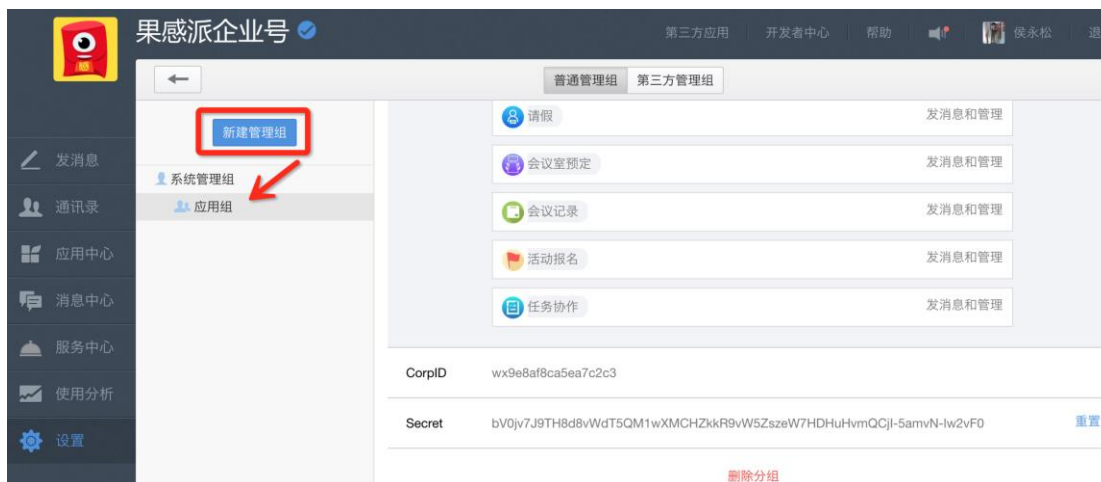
果感派企业号

第三方应用 开发者中心 帮助 侯永松 退

普通管理组 第三方管理组

新建管理组

系统管理组

应用组

发消息

通讯录

应用中心

消息中心

服务中心

使用分析

设置

请假 发消息和管理

会议室预定 发消息和管理

会议记录 发消息和管理

活动报名 发消息和管理

任务协作 发消息和管理

| | | |
|---|---|---|
| CorpID | wx9e8af8ca5ea7c2c3 | |
| Secret | bV0jv7J9TH8d8vWdT5QM1wXMCHZkkR9vW5ZszeW7HDHuHvmQCjl-5amvN-lw2vF0 | 重置 |

删除分组